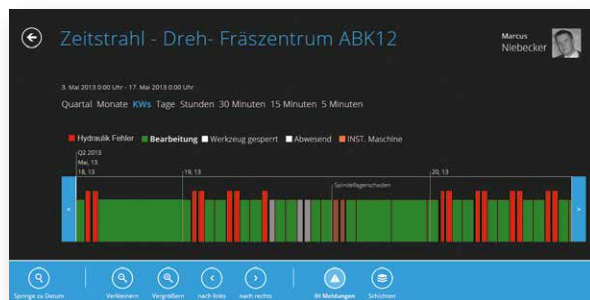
Zeitstrahl - Dreh- Fräszentrum ABK12

Marcus
Niebecker

3. Mai 2013 0:00 Uhr - 17. Mai 2013 0:00 Uhr

Quartal Monate KWs Tage Stunden 30 Minuten 15 Minuten 5 Minuten

Hydraulik Fehler Bearbeitung Werkzeug gesperrt Abwesend INST. Maschine

Q2 2013
Mai, 13
18, 13
19, 13
Spindellagerschaden
20, 13

<
>

Springe zu Datum
Verkleinern
Vergrößern
nach links
nach rechts
IM Meldungen
Schichten